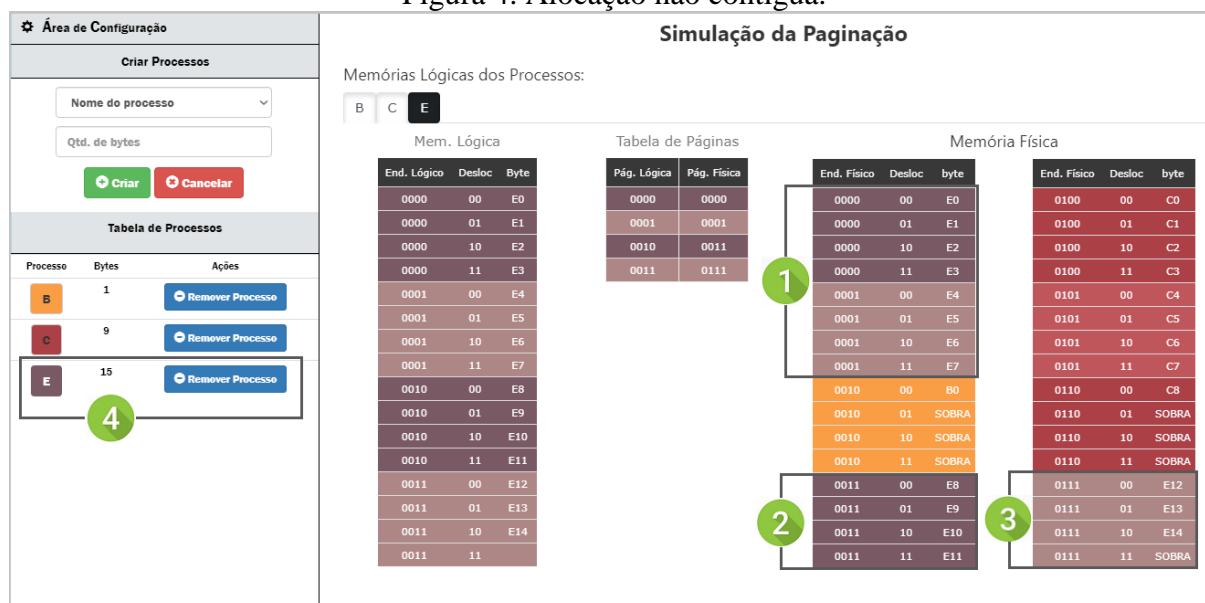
Figura 4: Alocação não contígua.

Área de Configuração

Criar Processos

Nome do processo

Qtd. de bytes

Criar Cancelar

Tabela de Processos

| Processo | Bytes | Ações |
|---|---|---|
| B | 1 | Remover Processo |
| C | 9 | Remover Processo |
| E | 15 | Remover Processo |

4

Simulação da Paginação

Memórias Lógicas dos Processos:

B C E

Mem. Lógica

| End. Lógico | Desloc | Byte |
|---|---|---|
| 0000 | 00 | E0 |
| 0000 | 01 | E1 |
| 0000 | 10 | E2 |
| 0000 | 11 | E3 |
| 0001 | 00 | E4 |
| 0001 | 01 | E5 |
| 0001 | 10 | E6 |
| 0001 | 11 | E7 |
| 0010 | 00 | E8 |
| 0010 | 01 | E9 |
| 0010 | 10 | E10 |
| 0010 | 11 | E11 |
| 0011 | 00 | E12 |
| 0011 | 01 | E13 |
| 0011 | 10 | E14 |
| 0011 | 11 | |

Tabela de Páginas

| Pág. Lógica | Pág. Física |
|---|---|
| 0000 | 0000 |
| 0001 | 0001 |
| 0010 | 0011 |
| 0011 | 0111 |

Memória Física

| End. Físico | Desloc | byte |
|---|---|---|
| 0000 | 00 | E0 |
| 0000 | 01 | E1 |
| 0000 | 10 | E2 |
| 0000 | 11 | E3 |
| 0001 | 00 | E4 |
| 0001 | 01 | E5 |
| 0001 | 10 | E6 |
| 0001 | 11 | E7 |
| 0010 | 00 | B0 |
| 0010 | 01 | SOBRA |
| 0010 | 10 | SOBRA |
| 0010 | 11 | SOBRA |
| 0011 | 00 | E8 |
| 0011 | 01 | E9 |
| 0011 | 10 | E10 |
| 0011 | 11 | E11 |

1

2

| End. Físico | Desloc | byte |
|---|---|---|
| 0100 | 00 | C0 |
| 0100 | 01 | C1 |
| 0100 | 10 | C2 |
| 0100 | 11 | C3 |
| 0101 | 00 | C4 |
| 0101 | 01 | C5 |
| 0101 | 10 | C6 |
| 0101 | 11 | C7 |
| 0110 | 00 | C8 |
| 0110 | 01 | SOBRA |
| 0110 | 10 | SOBRA |
| 0110 | 11 | SOBRA |
| 0111 | 00 | E12 |
| 0111 | 01 | E13 |
| 0111 | 10 | E14 |
| 0111 | 11 | SOBRA |

3